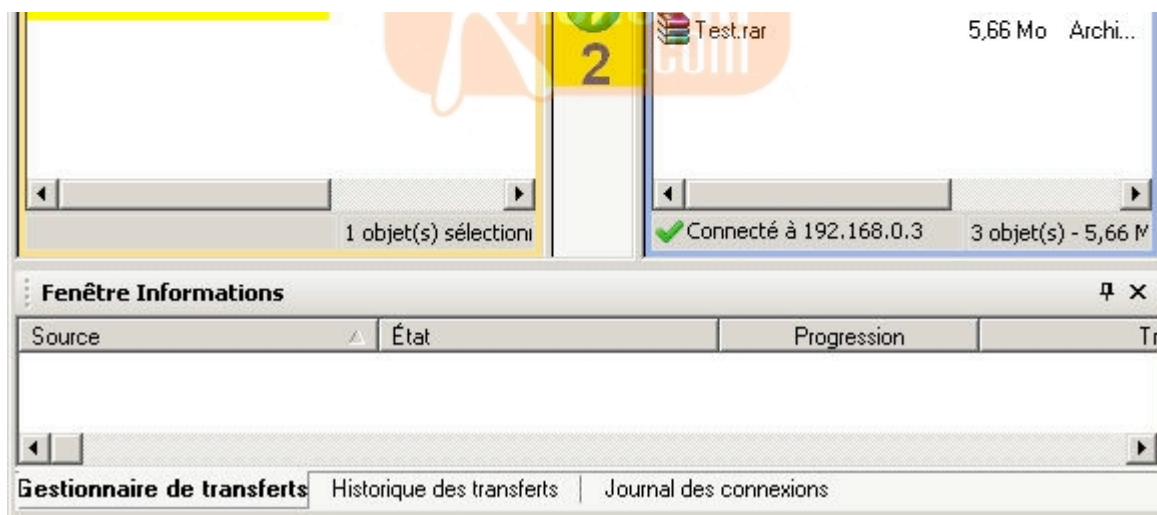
2

Test.rar 5,66 Mo Archi...

1 objet(s) sélection

Connecté à 192.168.0.3 3 objet(s) - 5,66 M

Fenêtre Informations

| Source | État | Progression | Tr |
|---|---|---|---|

Gestionnaire de transferts | Historique des transferts | Journal des connexions